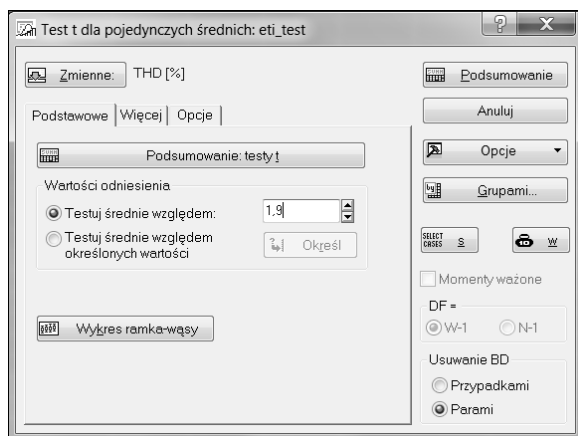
Test t dla pojedynczych średnich: eti_test

Zmienne: THD [%]

Podsumowanie

Anuluj

Podstawowe | Więcej | Opcje

Podsumowanie: testy t

Opcje

Wartości odniesienia

Testuj średnie względem: 1,9

Testuj średnie względem określonych wartości

Określ

Grupami...

SELECT CASES S

W

Momenty ważone

DF =

W-1

N-1

Wykres ramka-wąsy

Usuwanie BD

Przypadkami

Parami